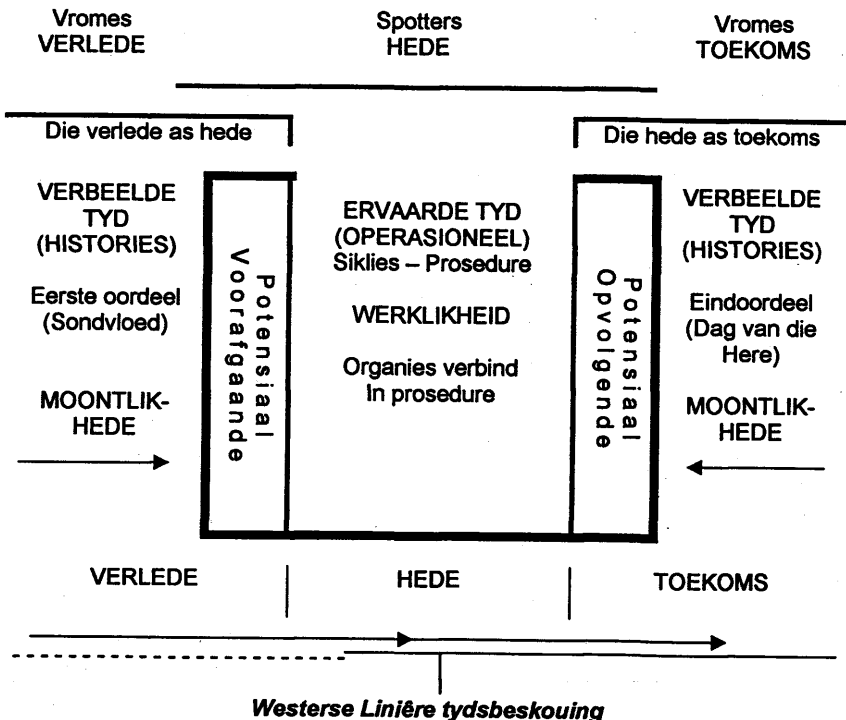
Vromes
VERLEDE

Spotters
HEDE

Vromes
TOEKOMS

Die verlede as hede

Die hede as toekoms

VERBEELDE TYD (HISTORIES)

Eerste oordeel (Sondvloed)

MOONTLIKHEDE

Potensiaal Voorafgaande

ERVAARDE TYD (OPERASIONEEL)
Siklies – Prosedure

WERKLIKHEID

Organies verbind In prosedure

Potensiaal Opvolgende

VERBEELDE TYD (HISTORIES)

Eindoordeel (Dag van die Here)

MOONTLIKHEDE

VERLEDE

HEDE

TOEKOMS

Westerse Liniêre tydsbeskouing